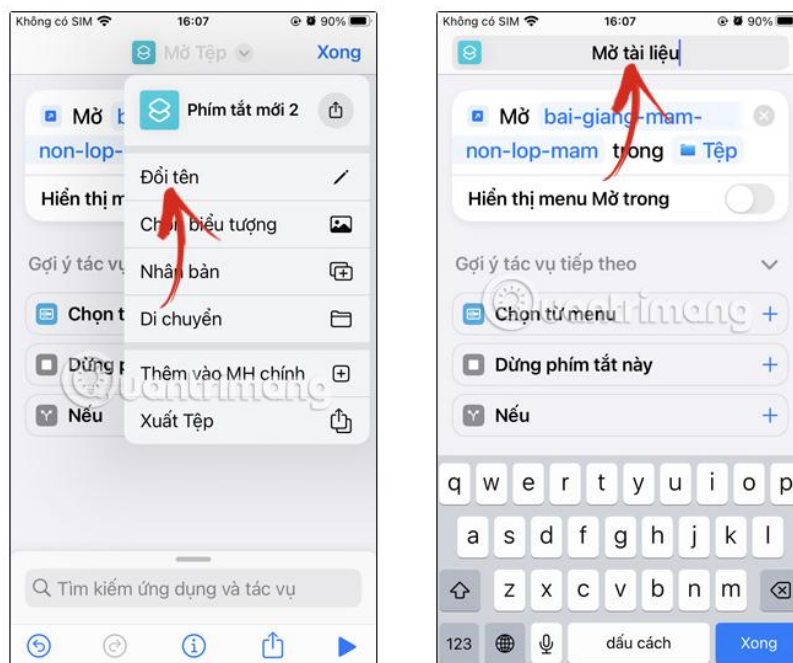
Không có SIM 16:07 90%

Mở Tệp

Xong

Mở b

non-lop-

Hiển thị m

Gợi ý tác vụ

Chọn t

Dừng p

Nếu

Phím tắt mới 2

Đổi tên

Chọn biểu tượng

Nhân bản

Di chuyển

Thêm vào MH chính

Xuất Tệp

Tìm kiếm ứng dụng và tác vụ

Không có SIM 16:07 90%

Mở tài liệu

Mở bai-giang-mam-non-lop-mam trong Tệp

Hiển thị menu Mở trong

Gợi ý tác vụ tiếp theo

Chọn từ menu

Dừng phím tắt này

Nếu

quantrimang

q w e r t y u i o p

a s d f g h j k l

z x c v b n m

123 dấu cách Xong